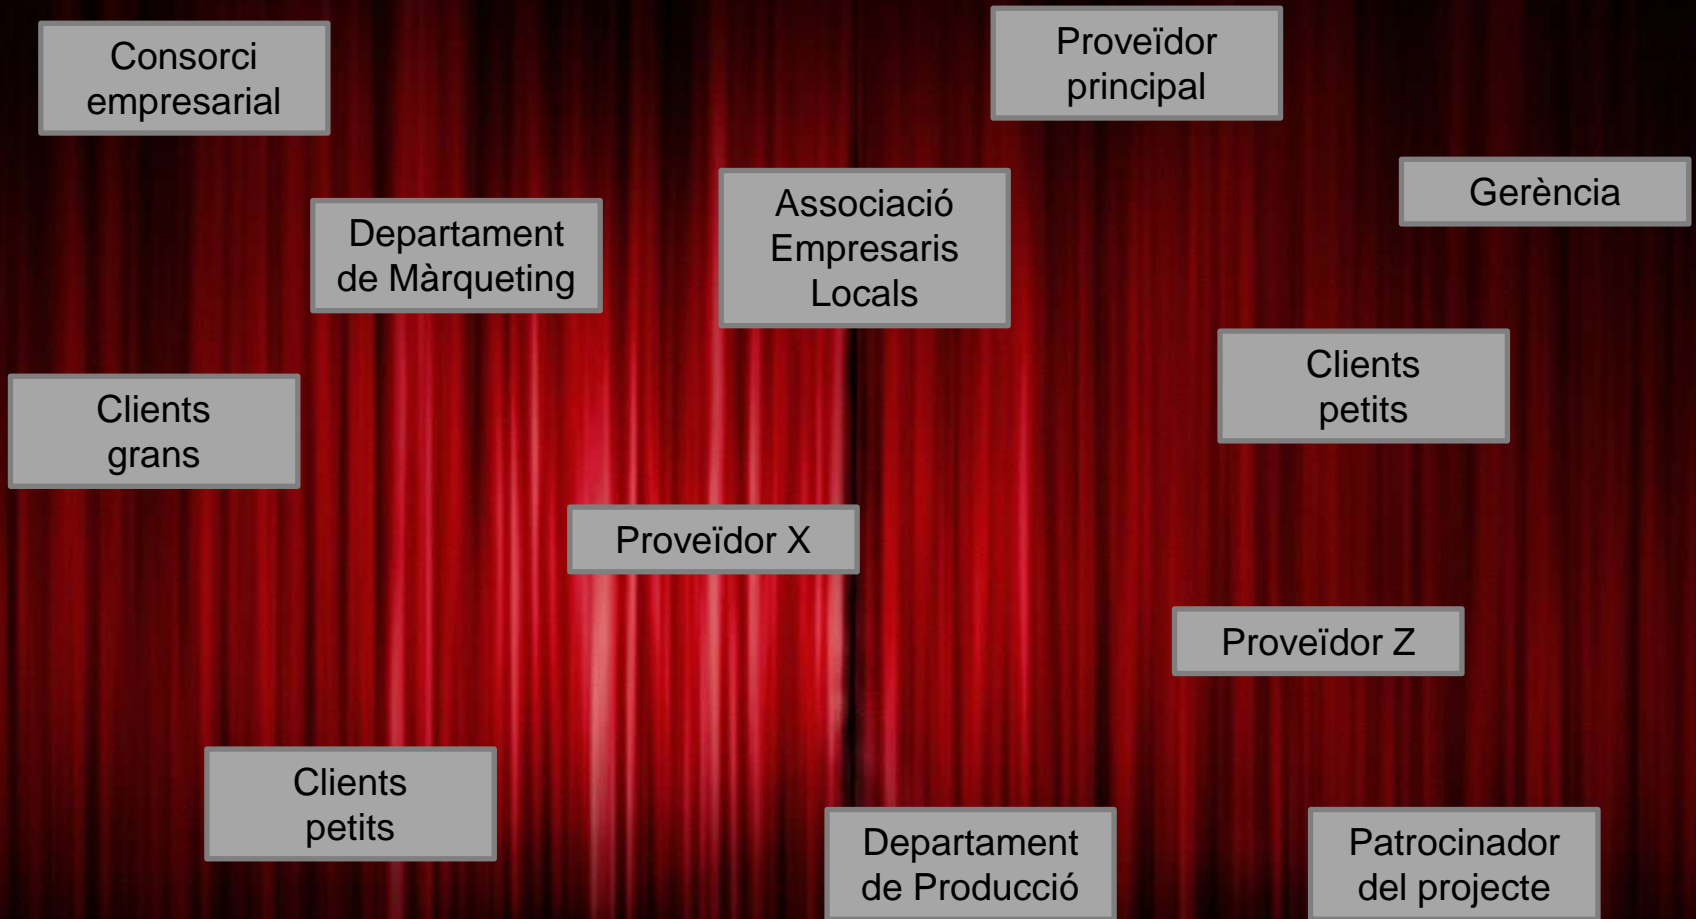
Consorci empresarial

Proveïdor principal

Gerència

Departament de Màrqueting

Associació Empresaris Locals

Clients petits

Clients grans

Proveïdor X

Proveïdor Z

Clients petits

Departament de Producció

Patrocinador del projecte